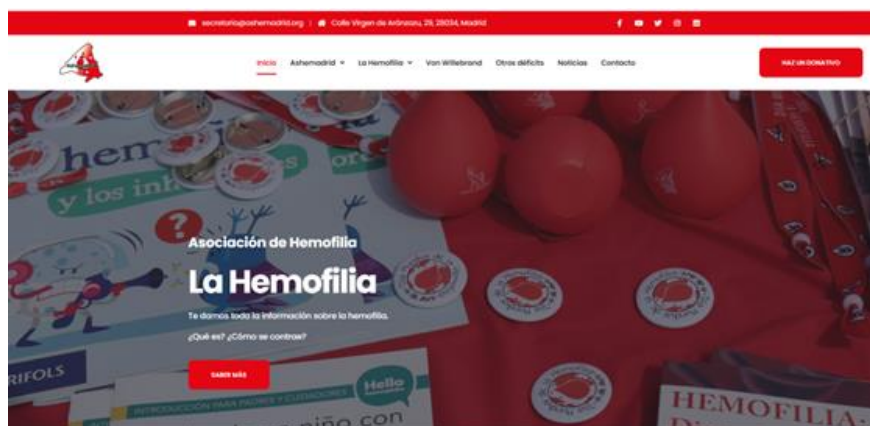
secretaria@ashemadrid.org | Calle Virgen de Aránzazu, 29, 28034, Madrid

Inicio Ashemadrid La Hemofilia Von Willebrand Otros déficits Noticias Contacto

HAZ UN DONATIVO

Asociación de Hemofilia

La Hemofilia

Te damos toda la información sobre la hemofilia.

¿Qué es? ¿Cómo se contrae?

SABER MÁS

hemo
y los ni
RIFOLS
Hello
INTRODUCCIÓN PARA PADRES Y CUIDADORES
niño con
HEMOFILIA: